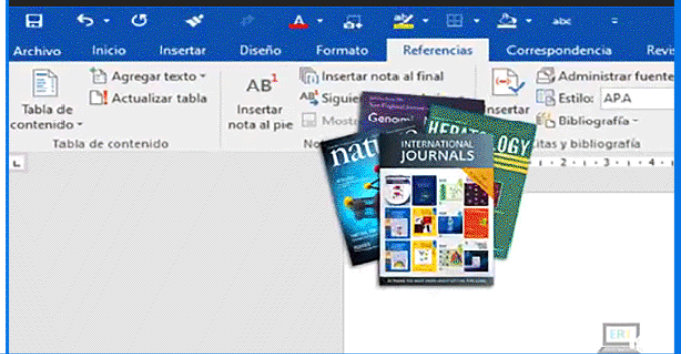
Archivo Inicio Insertar Diseño Formato Referencias Correspondencia Revis

Tabla de contenido

Agregar texto

Actualizar tabla

Tabla de contenido

$AB^1$

Insertar nota al pie

Insertar nota al final

Siguie

Mostr

No

Insertar

Administrar fuentes

Estilo: APA

Bibliografía

itas y bibliografía

nature

Genom

HEMATOLOGY

INTERNATIONAL JOURNALS

ER